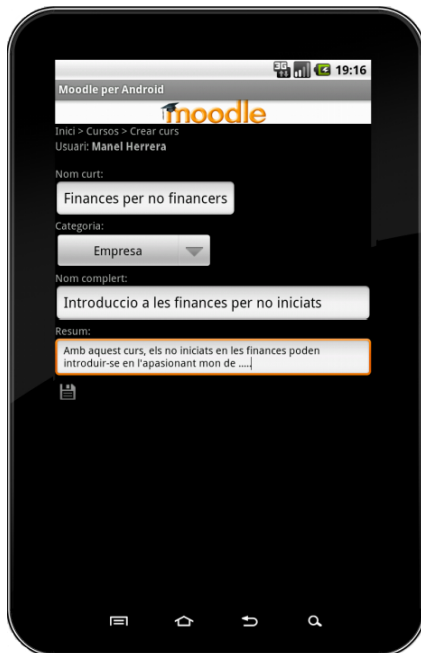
3G 19:16
Moodle per Android
moodle
Inici > Cursos > Crear curs
Usuari: Manel Herrera
Nom curt:
Finances per no financers
Categoria:
Empresa
Nom complert:
Introduccio a les finances per no iniciats
Resum:
Amb aquest curs, els no iniciats en les finances poden introduir-se en l'apasionant mon de .....